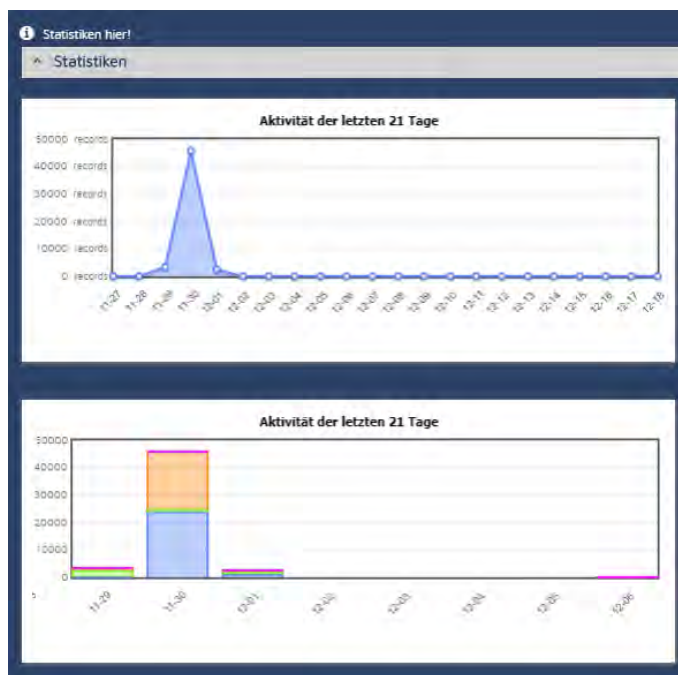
Statistiken hier!

^ Statistiken

Aktivität der letzten 21 Tage

50000 records
40000 records
30000 records
20000 records
10000 records
0 records

11-27 11-28 11-29 11-30 12-01 12-02 12-03 12-04 12-05 12-06 12-07 12-08 12-09 12-10 12-11 12-12 12-13 12-14 12-15 12-16 12-17 12-18

Aktivität der letzten 21 Tage

50000
40000
30000
20000
10000
0

11-29 11-30 12-01 12-02 12-03 12-04 12-05 12-06